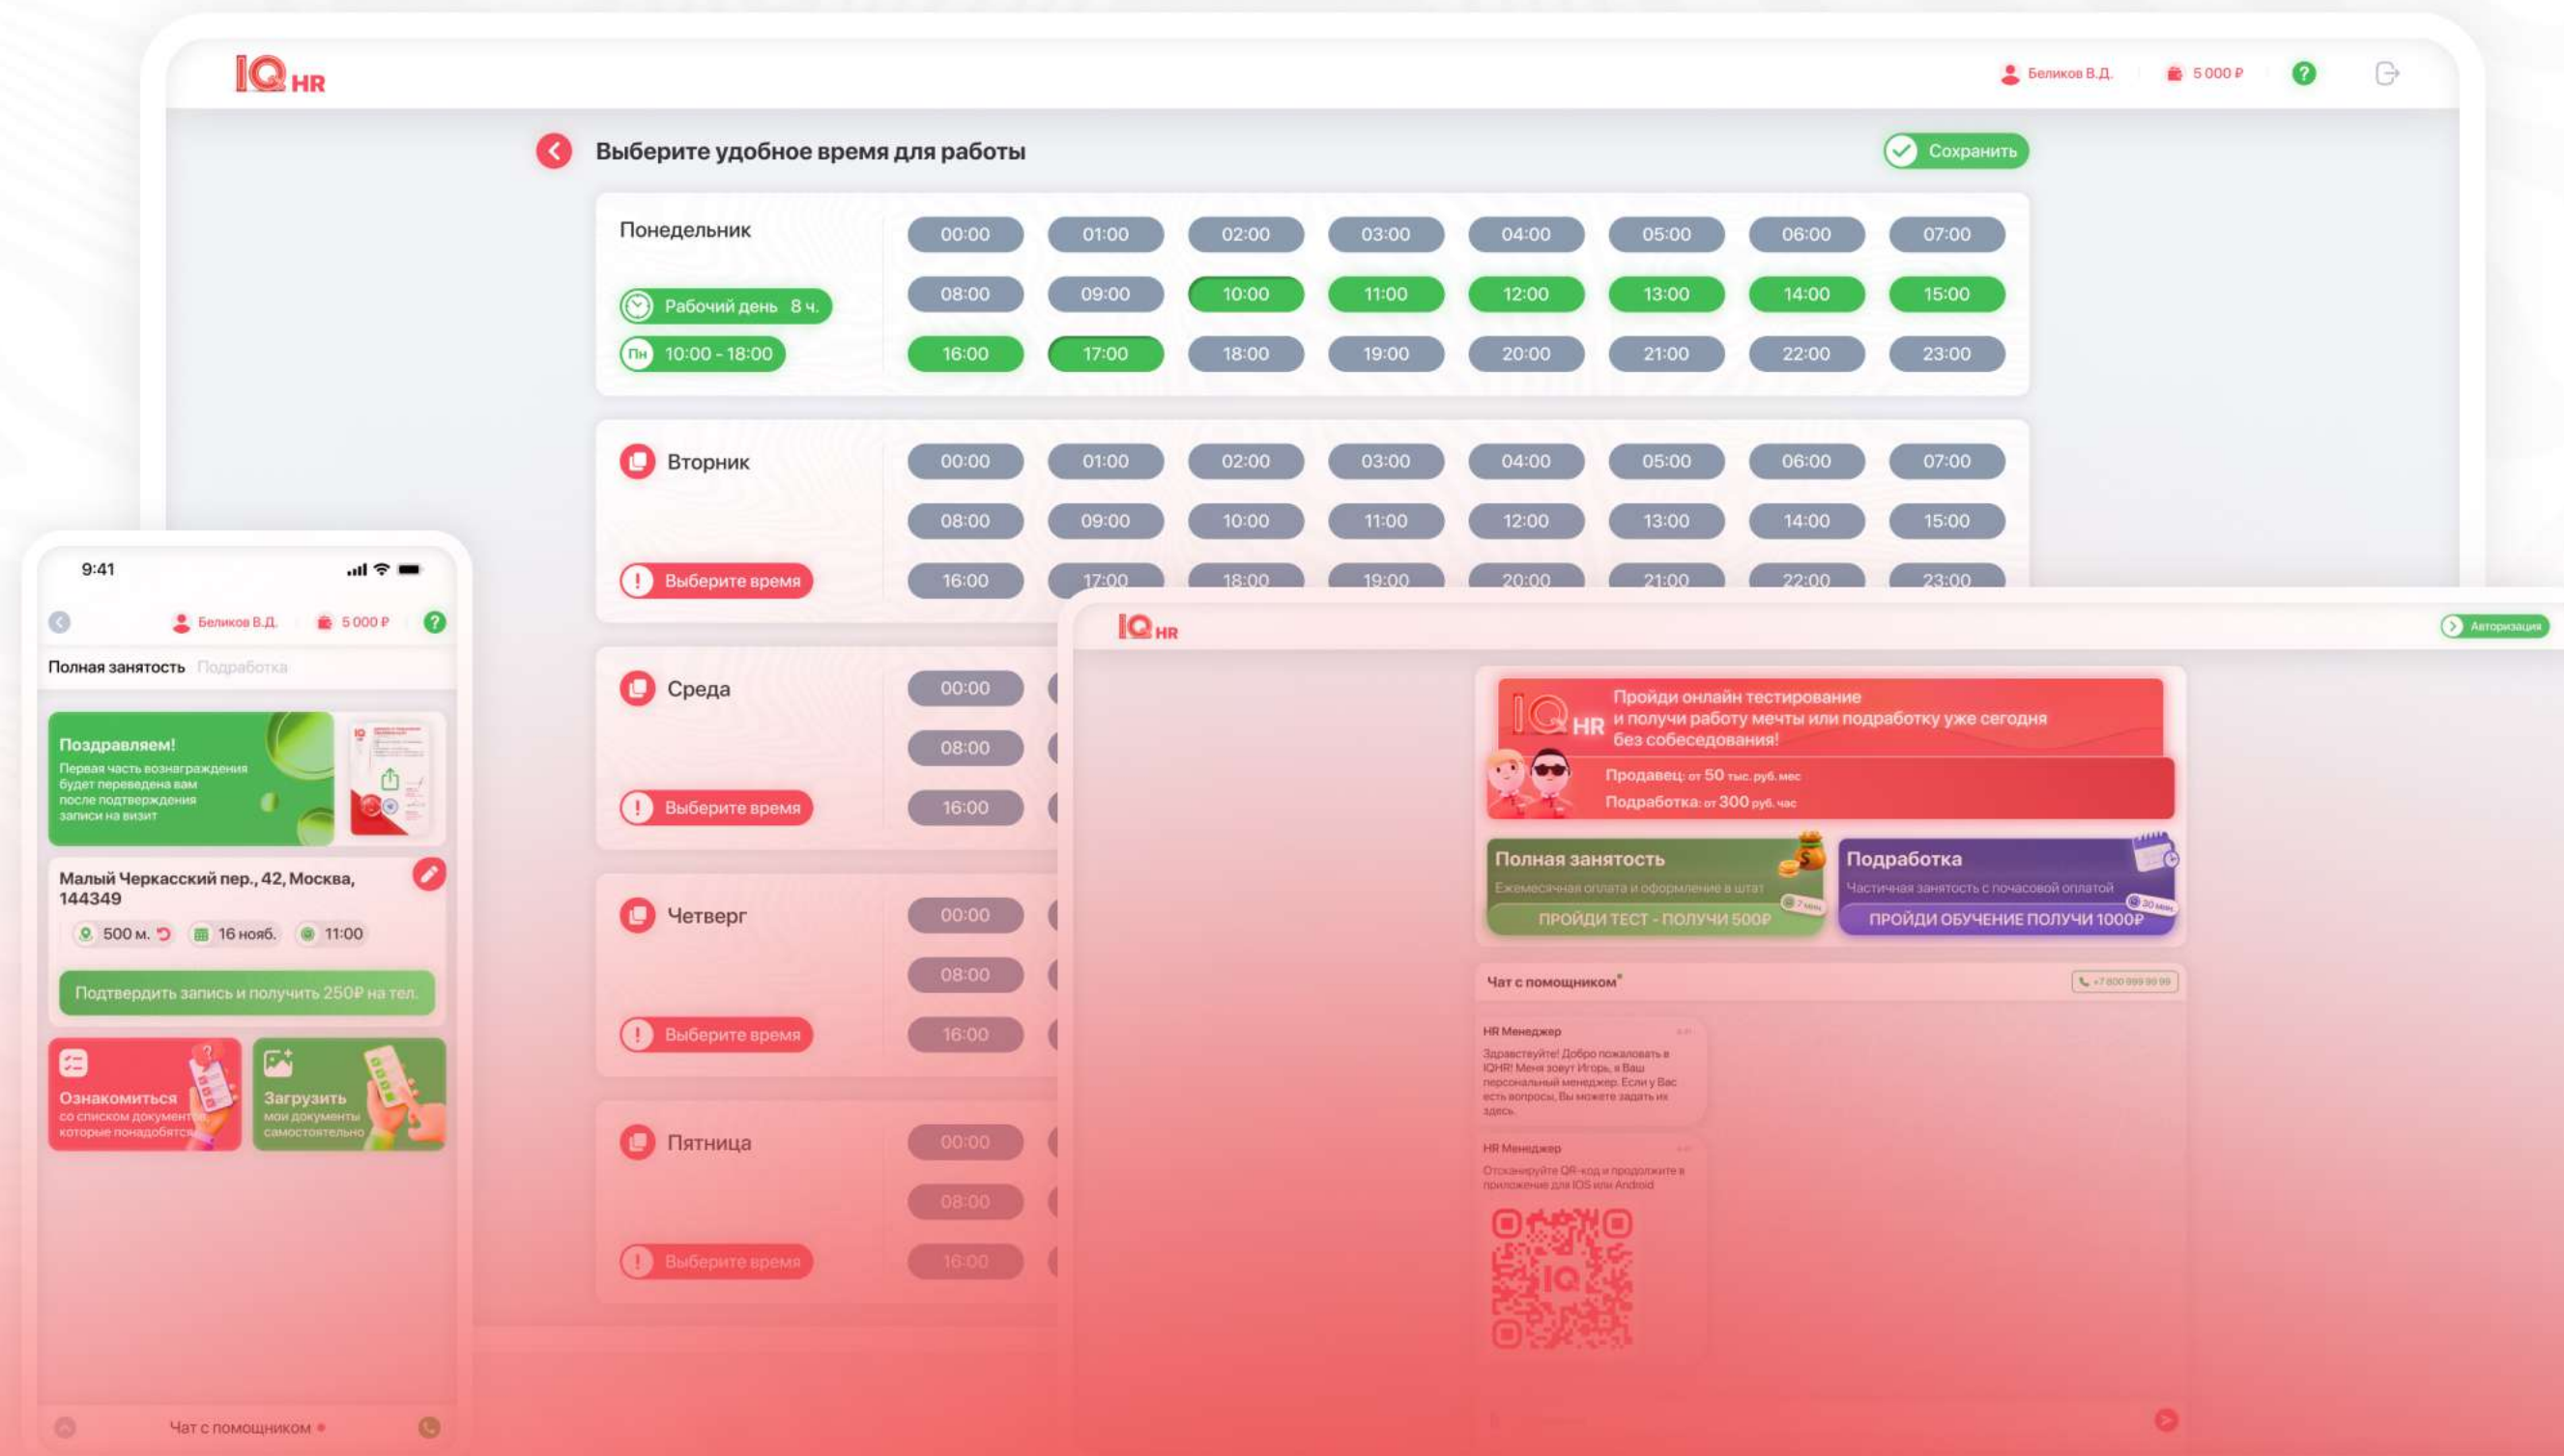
IQ HR

Беликов В.Д. 5 000 ₽ ?

Выберите удобное время для работы

Сохранить

Понедельник

Рабочий день 8 ч.

Пн 10:00 - 18:00

00:00 01:00 02:00 03:00 04:00 05:00 06:00 07:00
08:00 09:00 10:00 11:00 12:00 13:00 14:00 15:00
16:00 17:00 18:00 19:00 20:00 21:00 22:00 23:00

Вторник

Выберите время

00:00 01:00 02:00 03:00 04:00 05:00 06:00 07:00
08:00 09:00 10:00 11:00 12:00 13:00 14:00 15:00
16:00 17:00 18:00 19:00 20:00 21:00 22:00 23:00

Среда

Выберите время

00:00
08:00
16:00

Четверг

Выберите время

00:00
08:00
16:00

Пятница

Выберите время

00:00
08:00
16:00

9:41

Беликов В.Д. 5 000 ₽ ?

Полная занятость Подработка

Поздравляем!
Первая часть вознаграждения будет переведена вам после подтверждения записи на визит

Малый Черкасский пер., 42, Москва, 144349

500 м. 16 нояб. 11:00

Подтвердить запись и получить 250₽ на тел.

Ознакомиться
со списком документов которые понадобятся

Загрузить
мои документы самостоятельно

Чат с помощником

IQ HR

Авторизация

IQ HR
Пройди онлайн тестирование и получи работу мечты или подработку уже сегодня без собеседования!

Продавец: от 50 тыс. руб. мес
Подработка: от 300 руб. час

Полная занятость
Ежемесячная оплата и оформление в штат
7 мин
ПРОЙДИ ТЕСТ - ПОЛУЧИ 500₽

Подработка
Частичная занятость с почасовой оплатой
30 мин
ПРОЙДИ ОБУЧЕНИЕ ПОЛУЧИ 1000₽

Чат с помощником

+7 800 999 99 99

HR Менеджер
Здравствуйте! Добро пожаловать в IQHR! Меня зовут Игорь, я Ваш персональный менеджер. Если у Вас есть вопросы, Вы можете задать их здесь.

HR Менеджер
Отсканируйте QR-код и продолжите в приложение для IOS или Android

IQ